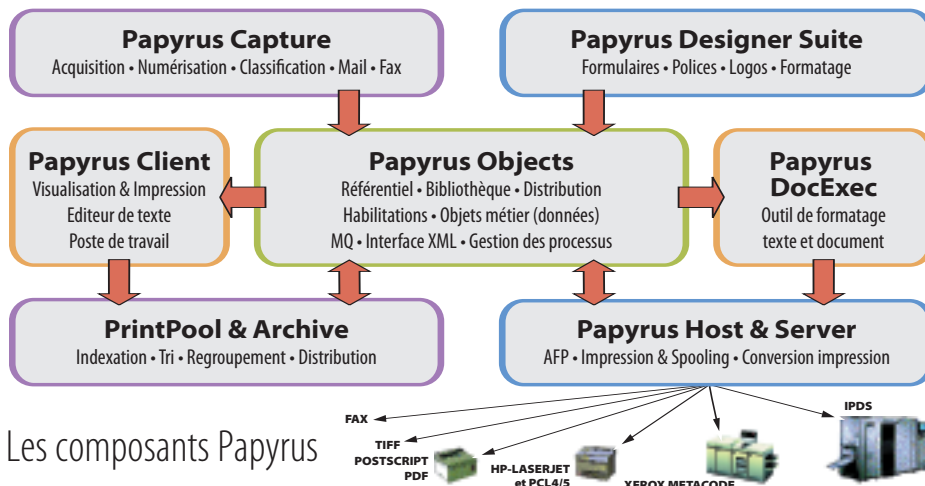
Papyrus Capture
Acquisition • Numérisation • Classification • Mail • Fax

Papyrus Designer Suite
Formulaires • Polices • Logos • Formatage

Papyrus Client
Visualisation & Impression
Editeur de texte
Poste de travail

Papyrus Objects
Référentiel • Bibliothèque • Distribution
Habilitations • Objets métier (données)
MQ • Interface XML • Gestion des processus

Papyrus DocExec
Outil de formatage
texte et document

PrintPool & Archive
Indexation • Tri • Regroupement • Distribution

Papyrus Host & Server
AFP • Impression & Spooling • Conversion impression

FAX

TIFF
POSTSCRIPT
PDF

HP-LASERJET
et PCL4/5

XEROX METACODE

IPDS

Les composants Papyrus